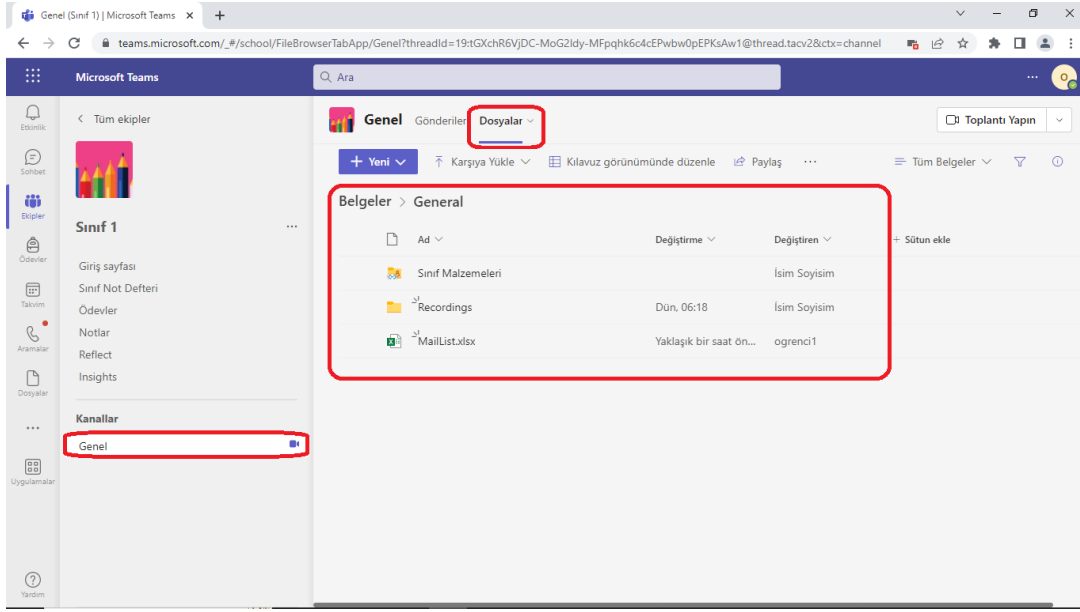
Genel (Sınıf 1) | Microsoft Teams ×
+

teams.microsoft.com/_#/school/FileBrowserTabApp/Genel?threadId=19:tGXchR6VjDC-MoG2Idy-MFpqhk6c4cEPwbw0pEPKsAw1@thread.tacv2&ctx=channel

Microsoft Teams
Ara
...
O

Etkinlik
Sohbet
Ekipler
Ödevler
Takvim
Aramalar
Dosyalar
...
Uygulamalar
Yardım

< Tüm ekipler

Sınıf 1
...

Giriş sayfası
Sınıf Not Defteri
Ödevler
Notlar
Reflect
Insights

Kanallar
Genel

Genel
Gönderiler
Dosyalar
Toplantı Yapın

+ Yeni
Karşıya Yükle
Kılavuz görünümünde düzenle
Paylaş
...
Tüm Belgeler

Belgeler > General

| Ad | Değiştirme | Değiştiren | + Sütun ekle |
|---|---|---|---|
| Sınıf Malzemeleri | | İsim Soyisim | |
| Recordings | Dün, 06:18 | İsim Soyisim | |
| MailList.xlsx | Yaklaşık bir saat ön... | ogrenci1 | |